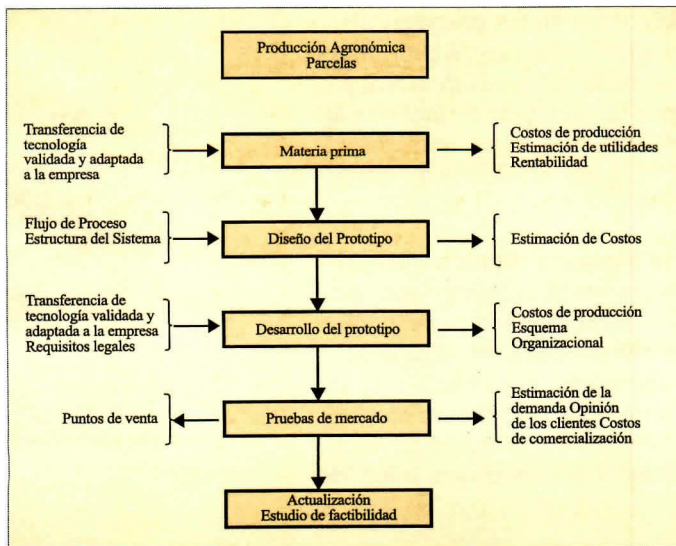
Producción Agronómica
Parcelas

Transferencia de tecnología validada y adaptada a la empresa

Materia prima

Costos de producción
Estimación de utilidades
Rentabilidad

Flujo de Proceso
Estructura del Sistema

Diseño del Prototipo

Estimación de Costos

Transferencia de tecnología validada y adaptada a la empresa
Requisitos legales

Desarrollo del prototipo

Costos de producción
Esquema Organizacional

Puntos de venta

Pruebas de mercado

Estimación de la demanda Opinión de los clientes Costos de comercialización

Actualización
Estudio de factibilidad